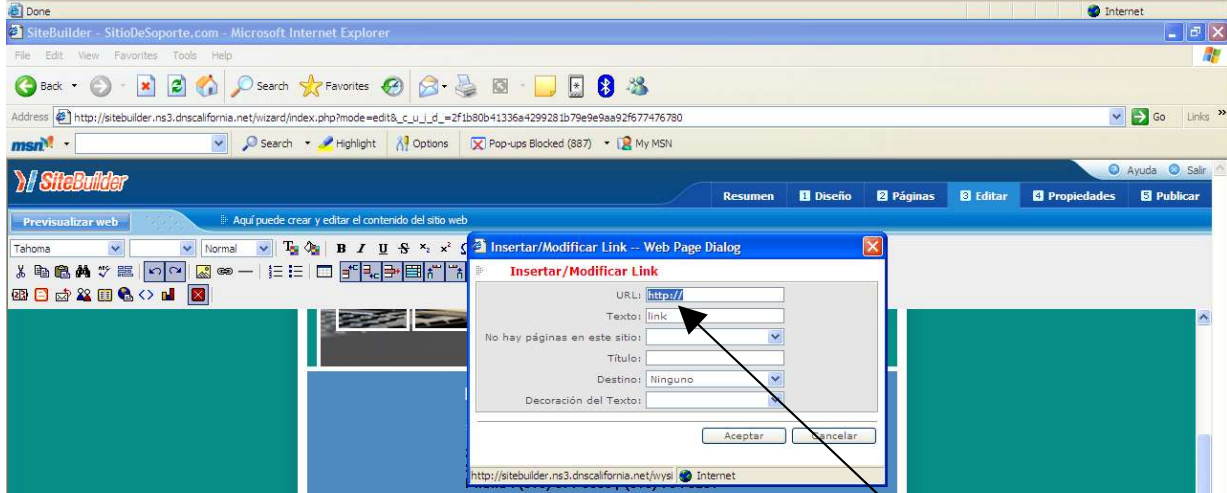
Done
Internet
SiteBuilder - SitioDeSoporte.com - Microsoft Internet Explorer
File Edit View Favorites Tools Help
Back Search Favorites
Address http://sitebuilder.ns3.dnscalifornia.net/wizard/index.php?mode=edit&_c_u_i_d_=2f1b80b41336a4299281b79e9e9aa92f677476780 Go Links
msn Search Highlight Options Pop-ups Blocked (887) My MSN
Ayuda Salir
SiteBuilder
Resumen 1 Diseño 2 Páginas 3 Editar 4 Propiedades 5 Publicar
Previsualizar web Aquí puede crear y editar el contenido del sitio web
Tahoma Normal
Insertar/Modificar Link -- Web Page Dialog
Insertar/Modificar Link
URL: http://
Texto: link
No hay páginas en este sitio:
Título:
Destino: Ninguno
Decoración del Texto:
Aceptar Cancelar
http://sitebuilder.ns3.dnscalifornia.net/wysi Internet